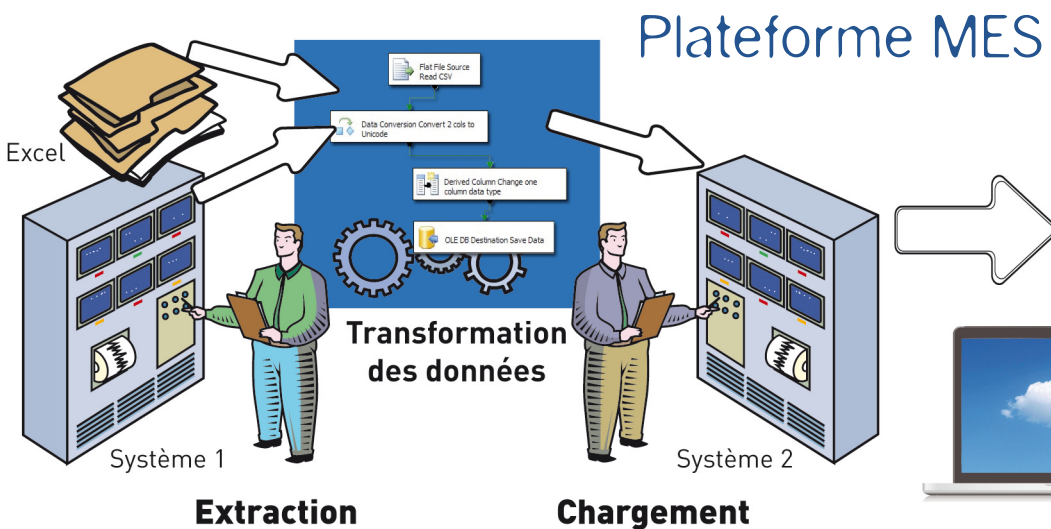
Plateforme MES

Excel

Flat File Source Read CSV

Data Conversion Convert 2 cols to Unicode

Derived Column Change one column data type

OLE DB Destination Save Data

Transformation des données

Système 1

Système 2

Extraction

Chargement